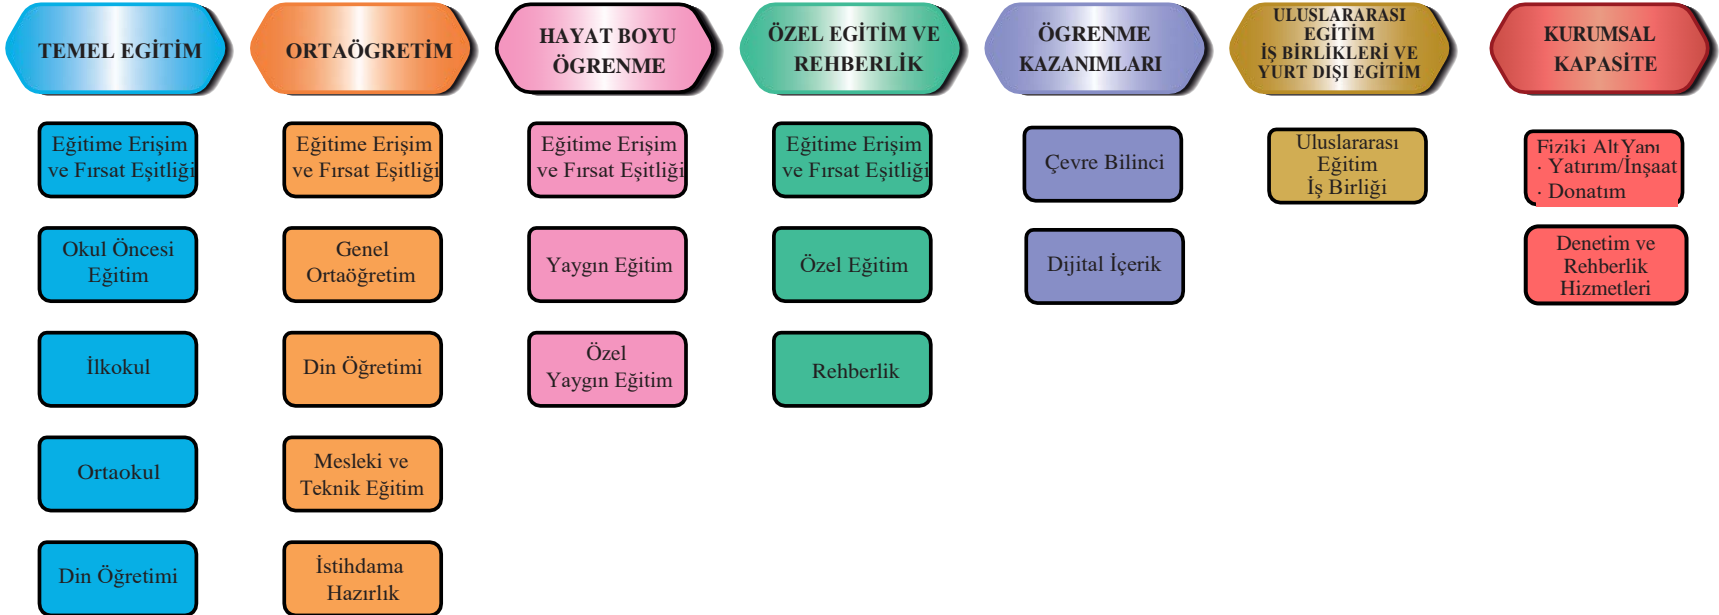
TEMEL EĞİTİM

Eğitime Erişim ve Fırsat Eşitliği

Okul Öncesi Eğitim

İlkokul

Ortaokul

Din Öğretimi

ORTAÖGRETİM

Eğitime Erişim ve Fırsat Eşitliği

Genel Ortaöğretim

Din Öğretimi

Mesleki ve Teknik Eğitim

İstihdama Hazırlık

HAYAT BOYU ÖGRENME

Eğitime Erişim ve Fırsat Eşitliği

Yaygın Eğitim

Özel Yaygın Eğitim

ÖZEL EĞİTİM VE REHBERLİK

Eğitime Erişim ve Fırsat Eşitliği

Özel Eğitim

Rehberlik

ÖGRENME KAZANIMLARI

Çevre Bilinci

Dijital İçerik

ULUSLARARASI EĞİTİM İŞ BİRLİKLERİ VE YURT DIŞI EĞİTİM

Uluslararası Eğitim İş Birliği

KURUMSAL KAPASİTE

Fiziki Alt Yapı
· Yatırım/İnşaat
· Donatım

Denetim ve Rehberlik Hizmetleri